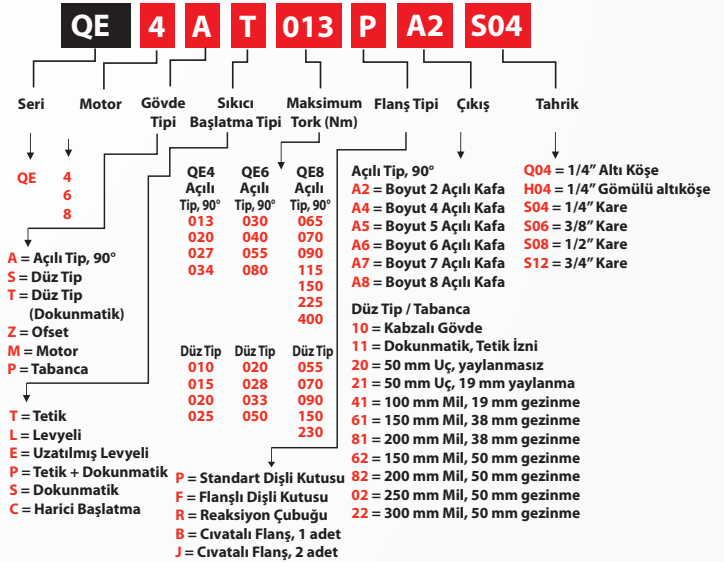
QE 4 A T 013 P A2 S04

Seri

Motor

Gövde Tipi

Sıkıcı Başlatma Tipi

Maksimum Tork (Nm)

Flanş Tipi

Çıkış

Tahrik

QE

4
6
8

A = Açılı Tip, 90°
S = Düz Tip
T = Düz Tip (Dokunmatik)
Z = Ofset
M = Motor
P = Tabanca

T = Tetik
L = Levyeli
E = Uzatılmış Levyeli
P = Tetik + Dokunmatik
S = Dokunmatik
C = Harici Başlatma

| QE4 Açılı Tip, 90° | QE6 Açılı Tip, 90° | QE8 Açılı Tip, 90° |
|---|---|---|
| 013 | 030 | 065 |
| 020 | 040 | 070 |
| 027 | 055 | 090 |
| 034 | 080 | 115 |
| | | 150 |
| | | 225 |
| | | 400 |

| Düz Tip | Düz Tip | Düz Tip |
|---|---|---|
| 010 | 020 | 055 |
| 015 | 028 | 070 |
| 020 | 033 | 090 |
| 025 | 050 | 150 |
| | | 230 |

P = Standart Dişli Kutusu
F = Flanşlı Dişli Kutusu
R = Reaksiyon Çubuğu
B = Cıvatalı Flanş, 1 adet
J = Cıvatalı Flanş, 2 adet

Açılı Tip, 90°
A2 = Boyut 2 Açılı Kafa
A4 = Boyut 4 Açılı Kafa
A5 = Boyut 5 Açılı Kafa
A6 = Boyut 6 Açılı Kafa
A7 = Boyut 7 Açılı Kafa
A8 = Boyut 8 Açılı Kafa

Düz Tip / Tabanca
10 = Kabzalı Gövde
11 = Dokunmatik, Tetik İzni
20 = 50 mm Uç, yaylanmasız
21 = 50 mm Uç, 19 mm yaylanma
41 = 100 mm Mil, 19 mm gezinme
61 = 150 mm Mil, 38 mm gezinme
81 = 200 mm Mil, 38 mm gezinme
62 = 150 mm Mil, 50 mm gezinme
82 = 200 mm Mil, 50 mm gezinme
02 = 250 mm Mil, 50 mm gezinme
22 = 300 mm Mil, 50 mm gezinme

Q04 = 1/4" Altı Köşe
H04 = 1/4" Gömülü altıköşe
S04 = 1/4" Kare
S06 = 3/8" Kare
S08 = 1/2" Kare
S12 = 3/4" Kare